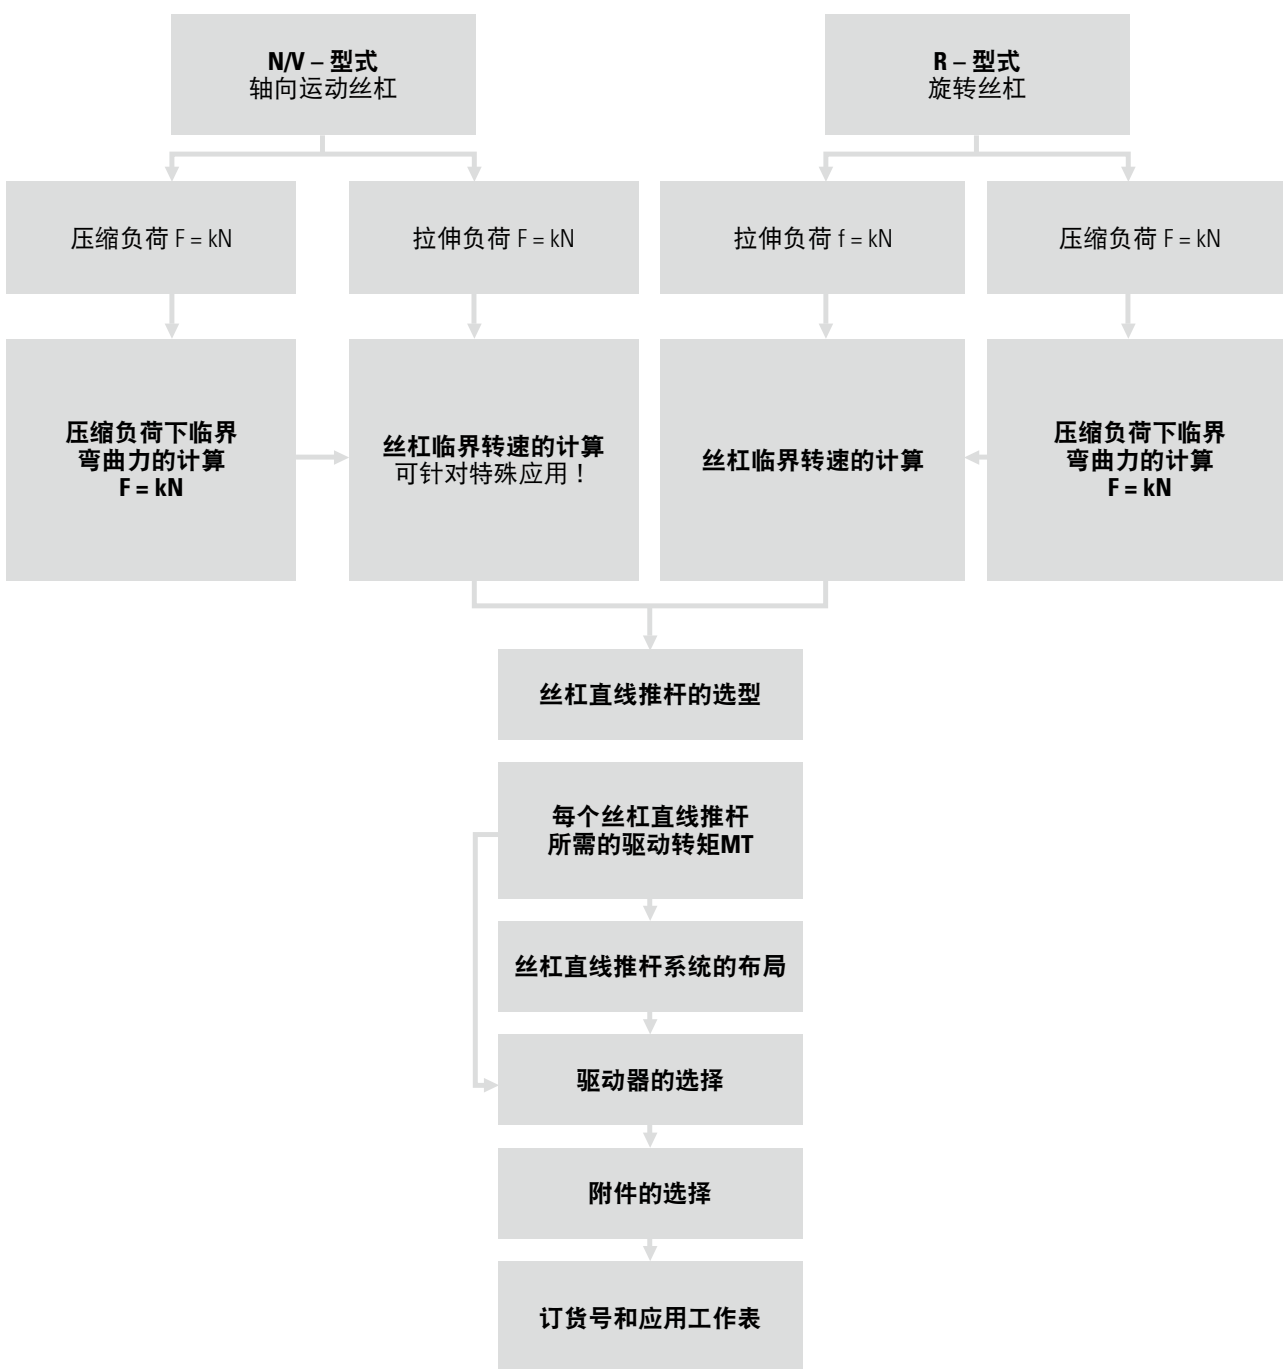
N/V – 型式
轴向运动丝杠

R – 型式
旋转丝杠

压缩负荷 F = kN

拉伸负荷 F = kN

拉伸负荷 f = kN

压缩负荷 F = kN

压缩负荷下临界
弯曲力的计算
F = kN

丝杠临界转速的计算
可针对特殊应用！

丝杠临界转速的计算

压缩负荷下临界
弯曲力的计算
F = kN

丝杠直线推杆的选型

每个丝杠直线推杆
所需的驱动转矩MT

丝杠直线推杆系统的布局

驱动器的选择

附件的选择

订货号和应用工作表